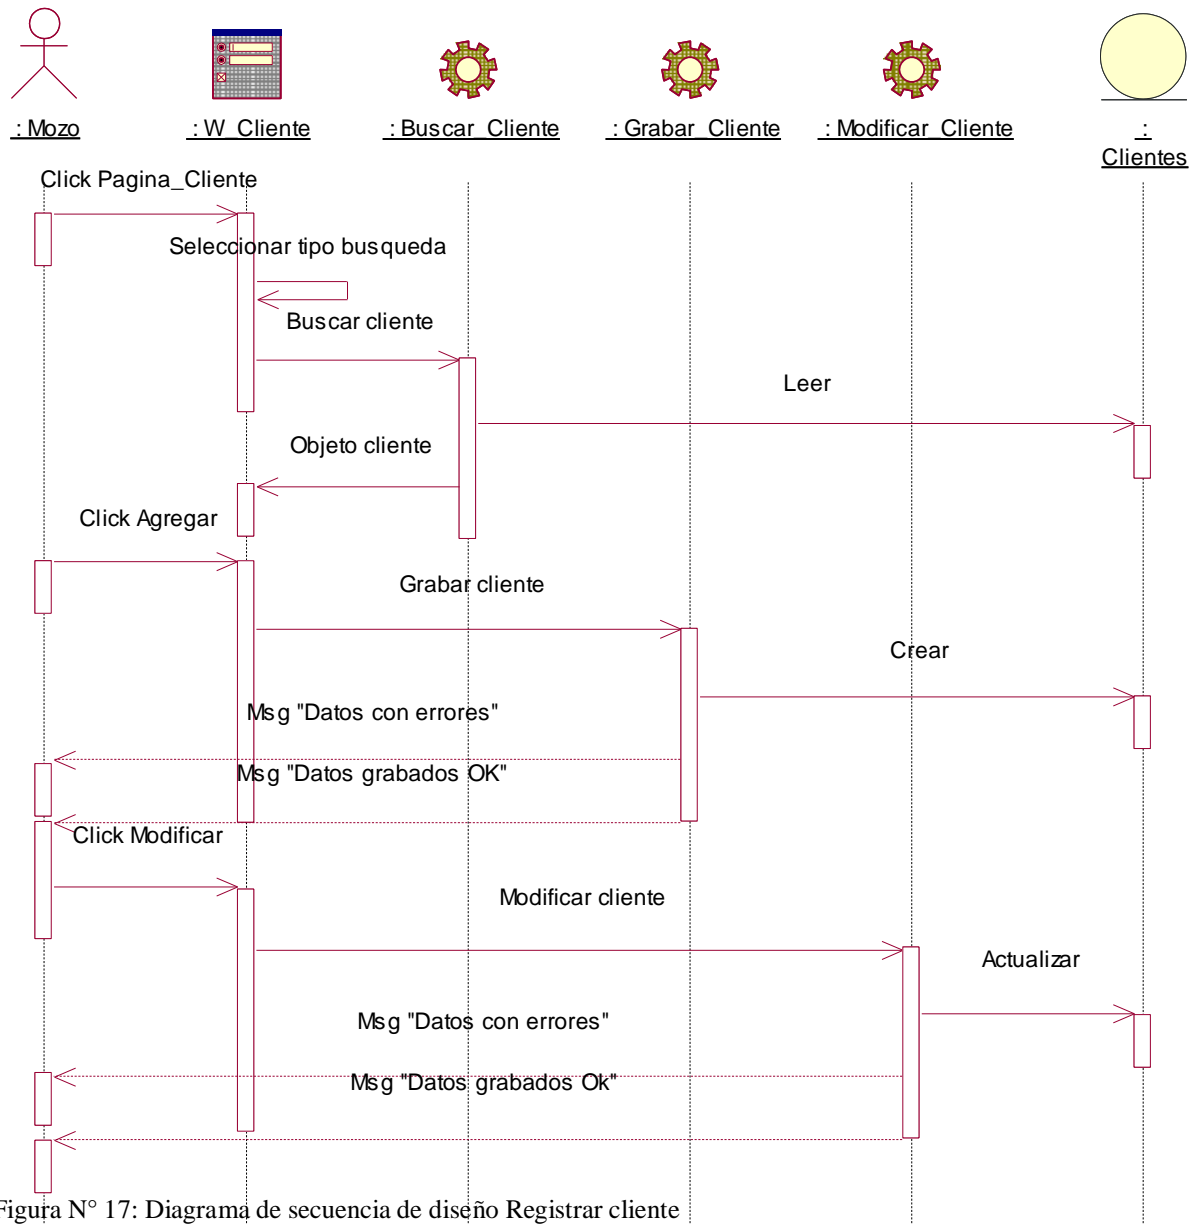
: Mozo

: W_Cliente

: Buscar_Cliente

: Grabar_Cliente

: Modificar_Cliente

: Clientes

Click Pagina_Cliente

Seleccionar tipo busqueda

Buscar cliente

Leer

Objeto cliente

Click Agregar

Grabar cliente

Crear

Msg "Datos con errores"

Msg "Datos grabados OK"

Click Modificar

Modificar cliente

Actualizar

Msg "Datos con errores"

Msg "Datos grabados Ok"

Figura N° 17: Diagrama de secuencia de diseño Registrar cliente